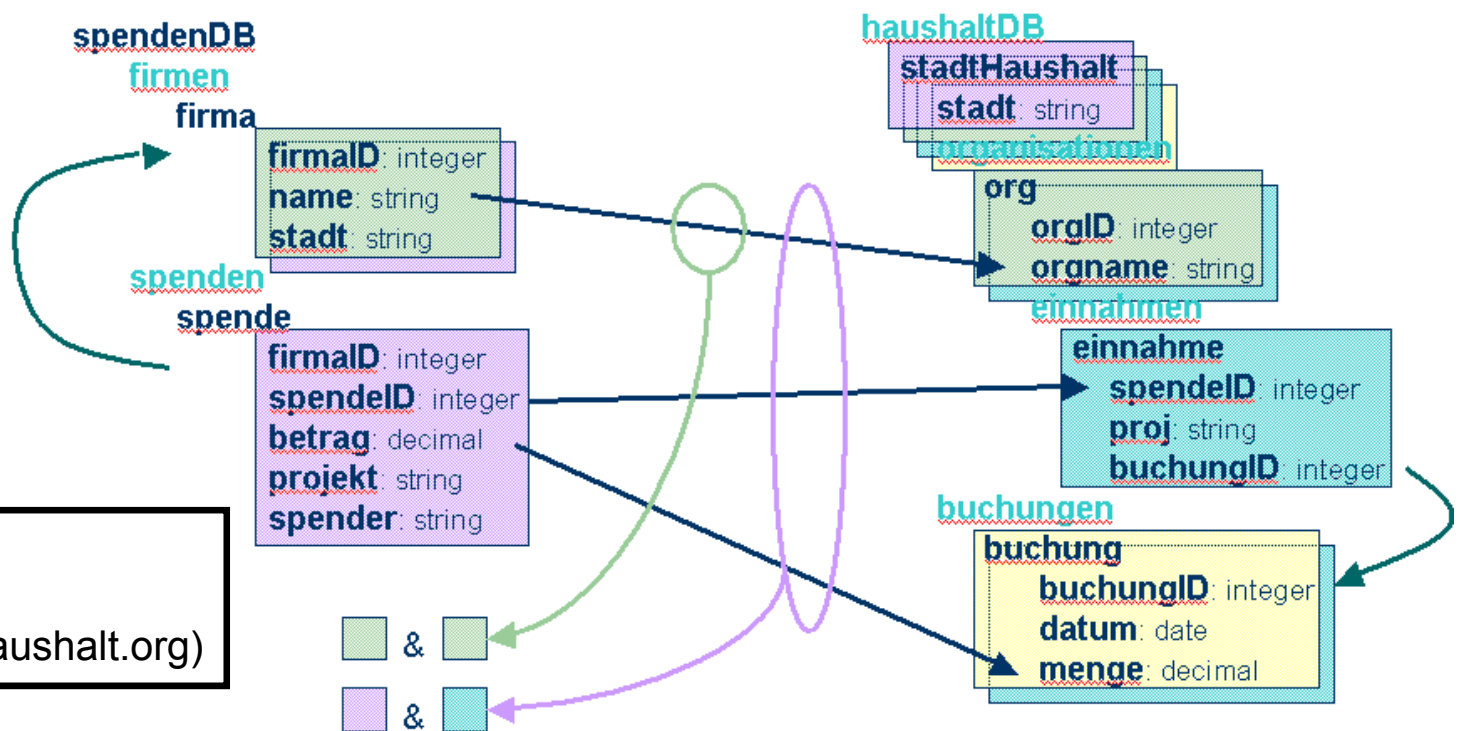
spendenDB
firmen
firma
firmaID: integer
name: string
stadt: string
spenden
spende
firmaID: integer
spendeID: integer
betrag: decimal
projekt: string
spender: string

aushalt.org)

&
&

haushaltDB
stadtHaushalt
stadt: string
organisationen
org
orgID: integer
orgname: string
einnahmen
einnahme
spendeID: integer
proj: string
buchungID: integer
buchungen
buchung
buchungID: integer
datum: date
menge: decimal